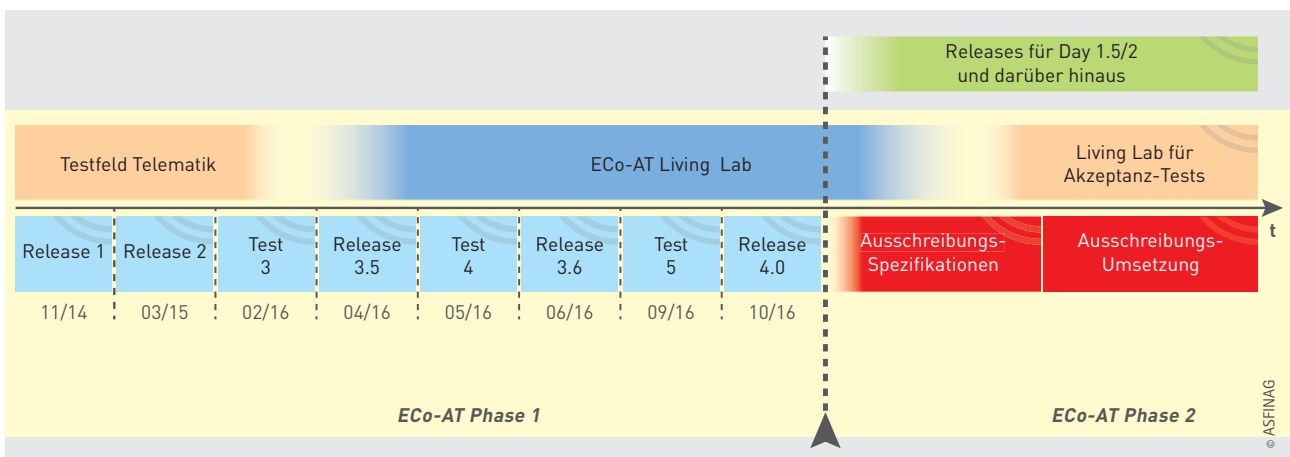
Releases für Day 1.5/2 und darüber hinaus

Testfeld Telematik

ECo-AT Living Lab

Living Lab für Akzeptanz-Tests

t

Release 1

Release 2

Test 3

Release 3.5

Test 4

Release 3.6

Test 5

Release 4.0

Ausschreibungs-Spezifikationen

Ausschreibungs-Umsetzung

11/14

03/15

02/16

04/16

05/16

06/16

09/16

10/16

ECo-AT Phase 1

ECo-AT Phase 2

© ASFINAG